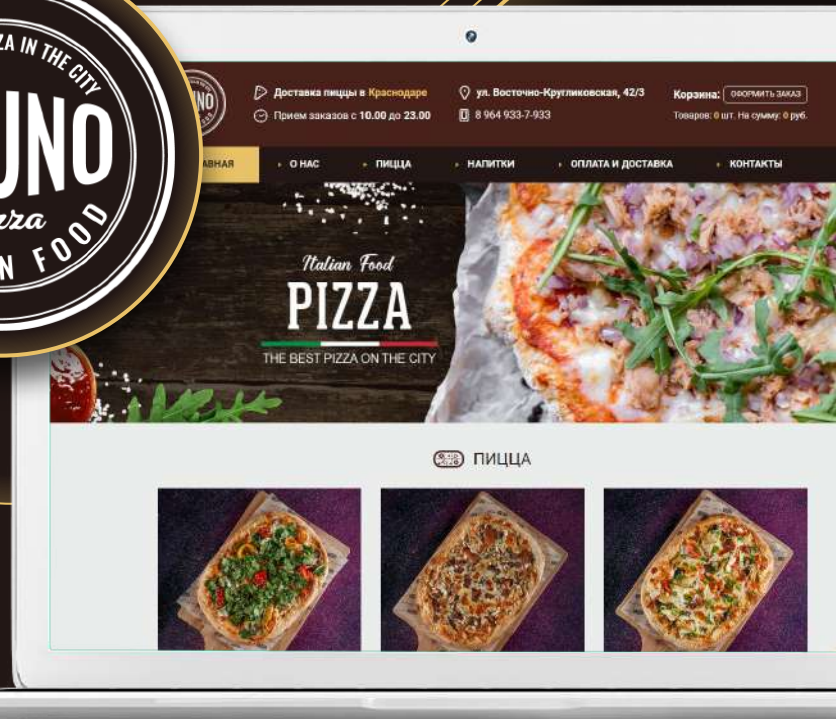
ZA IN THE CITY
UNO
zza
N FOOD

Доставка пиццы в Краснодаре
Прием заказов с 10.00 до 23.00
ул. Восточно-Кругликовская, 42/3
8 964 933-7-933
Корзина: ОФОРМИТЬ ЗАКАЗ
Товаров: 0 шт. На сумму: 0 руб.

АВНАЯ
О НАС
ПИЦЦА
НАПИТКИ
ОПЛАТА И ДОСТАВКА
КОНТАКТЫ

Italian Food
PIZZA
THE BEST PIZZA ON THE CITY

ПИЦЦА